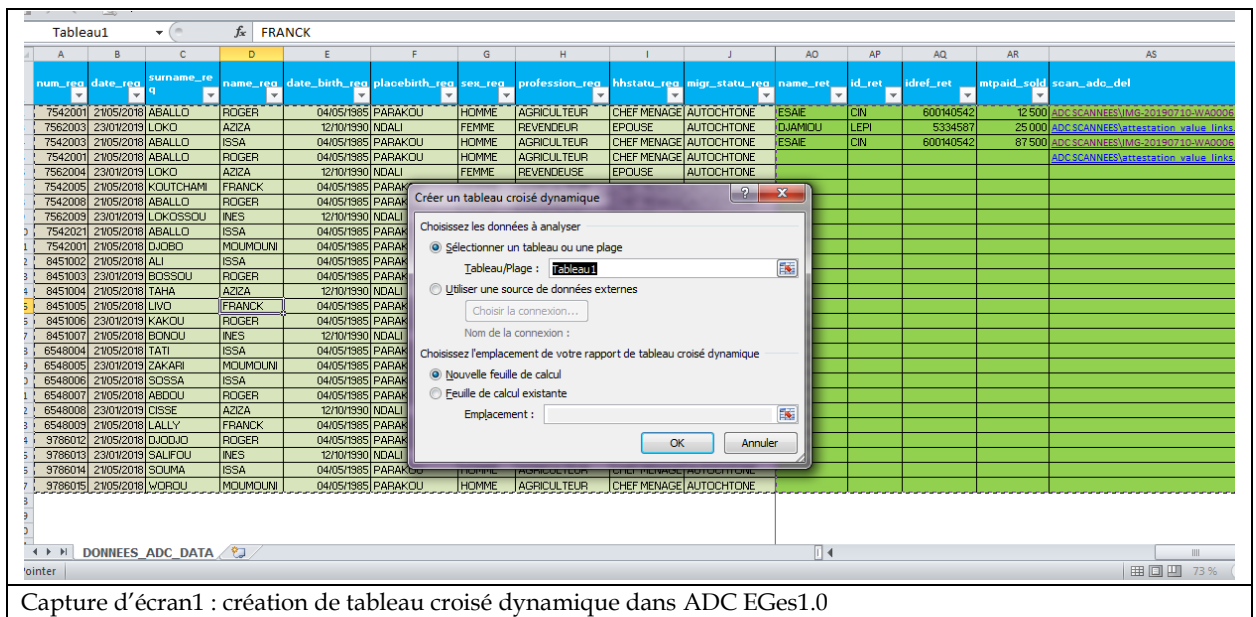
Tableau1 $f_x$ FRANCK

| A | B | C | D | E | F | G | H | I | J | AO | AP | AQ | AR | AS |
|---|---|---|---|---|---|---|---|---|---|---|---|---|---|---|
| num_reg | date_reg | surname_req | name_reg | date_birth_reg | placebirth_reg | sex_reg | profession_reg | hhstatu_reg | migr_statu_reg | name_ret | id_ret | idref_ret | mtpaid_sold | scan_adc_del |
| 7542001 | 21/05/2018 | ABALLO | ROGER | 04/05/1985 | PARAKOU | HOMME | AGRICULTEUR | CHEF MENAGE | AUTOCHTONE | ESAIE | CIN | 600140542 | 12 500 | ADC SCANNEES\IMG-20190710-WA0006 |
| 7562003 | 23/01/2019 | LOKO | AZIZA | 12/10/1990 | NDALI | FEMME | REVENDEUR | EPOUSE | AUTOCHTONE | DJAMIOU | LEPI | 5334587 | 25 000 | ADC SCANNEES\attestation_value_links |
| 7542001 | 21/05/2018 | ABALLO | ISSA | 04/05/1985 | PARAKOU | HOMME | AGRICULTEUR | CHEF MENAGE | AUTOCHTONE | ESAIE | CIN | 600140542 | 87 500 | ADC SCANNEES\IMG-20190710-WA0006 |
| 7542001 | 21/05/2018 | ABALLO | ROGER | 04/05/1985 | PARAKOU | HOMME | AGRICULTEUR | CHEF MENAGE | AUTOCHTONE | | | | | ADC SCANNEES\attestation_value_links |
| 7562004 | 23/01/2019 | LOKO | AZIZA | 12/10/1990 | NDALI | FEMME | REVENDEUSE | EPOUSE | AUTOCHTONE | | | | | |
| 7542005 | 21/05/2018 | KOUTCHAMI | FRANCK | 04/05/1985 | PARAK | | | | | | | | | |
| 7542008 | 21/05/2018 | ABALLO | ROGER | 04/05/1985 | PARAK | | | | | | | | | |
| 7562009 | 23/01/2019 | LOKOSSOU | INES | 12/10/1990 | NDALI | | | | | | | | | |
| 7542021 | 21/05/2018 | ABALLO | ISSA | 04/05/1985 | PARAK | | | | | | | | | |
| 7542001 | 21/05/2018 | DJOBO | MOUMOUNI | 04/05/1985 | PARAK | | | | | | | | | |
| 8451002 | 21/05/2018 | ALI | ISSA | 04/05/1985 | PARAK | | | | | | | | | |
| 8451003 | 23/01/2019 | BOSSOU | ROGER | 04/05/1985 | PARAK | | | | | | | | | |
| 8451004 | 21/05/2018 | TAHA | AZIZA | 12/10/1990 | NDALI | | | | | | | | | |
| 8451005 | 21/05/2018 | LIVO | FRANCK | 04/05/1985 | PARAK | | | | | | | | | |
| 8451006 | 23/01/2019 | KAKOU | ROGER | 04/05/1985 | PARAK | | | | | | | | | |
| 8451007 | 21/05/2018 | BONOU | INES | 12/10/1990 | NDALI | | | | | | | | | |
| 6548004 | 21/05/2018 | TATI | ISSA | 04/05/1985 | PARAK | | | | | | | | | |
| 6548005 | 23/01/2019 | ZAKARI | MOUMOUNI | 04/05/1985 | PARAK | | | | | | | | | |
| 6548006 | 21/05/2018 | SOSSA | ISSA | 04/05/1985 | PARAK | | | | | | | | | |
| 6548007 | 21/05/2018 | ABDOU | ROGER | 04/05/1985 | PARAK | | | | | | | | | |
| 6548008 | 23/01/2019 | CISSE | AZIZA | 12/10/1990 | NDALI | | | | | | | | | |
| 6548009 | 21/05/2018 | LALLY | FRANCK | 04/05/1985 | PARAK | | | | | | | | | |
| 9786012 | 21/05/2018 | DJODJO | ROGER | 04/05/1985 | PARAK | | | | | | | | | |
| 9786013 | 23/01/2019 | SALIFOU | INES | 12/10/1990 | NDALI | | | | | | | | | |
| 9786014 | 21/05/2018 | SOUMA | ISSA | 04/05/1985 | PARAKOU | HOMME | AGRICULTEUR | CHEF MENAGE | AUTOCHTONE | | | | | |
| 9786015 | 21/05/2018 | WOROU | MOUMOUNI | 04/05/1985 | PARAKOU | HOMME | AGRICULTEUR | CHEF MENAGE | AUTOCHTONE | | | | | |

Créer un tableau croisé dynamique
Choisissez les données à analyser
Sélectionner un tableau ou une plage
Tableau/Plage : Tableau1
Utiliser une source de données externes
Choisir la connexion...
Nom de la connexion :
Choisissez l'emplacement de votre rapport de tableau croisé dynamique
Nouvelle feuille de calcul
Feuille de calcul existante
Emplacement :
OK Annuler

DONNEES_ADC_DATA
Pointer
73 %

Capture d'écran1 : création de tableau croisé dynamique dans ADC EGes1.0